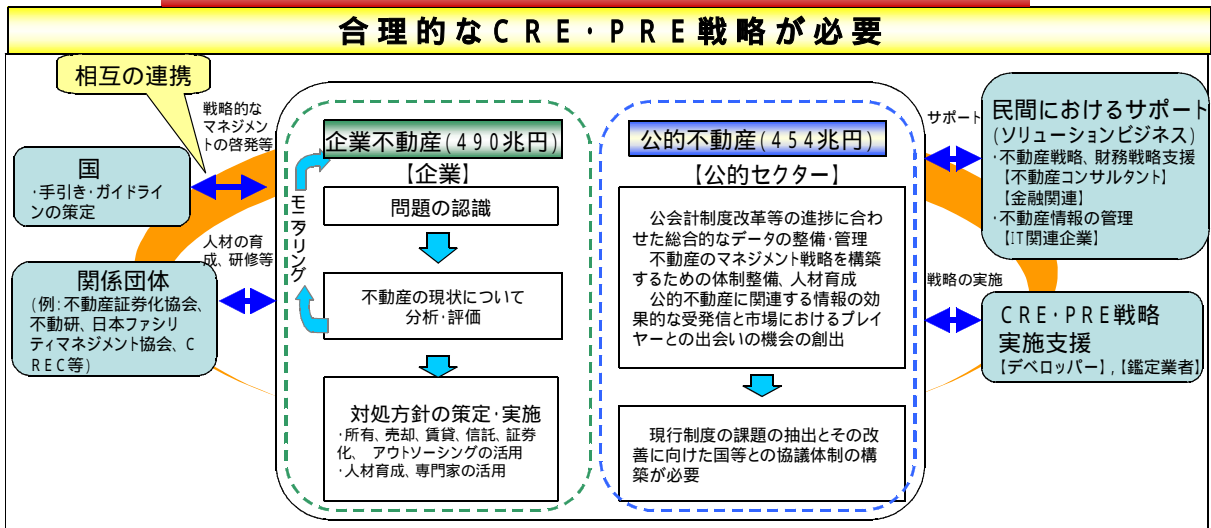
合理的なＣＲＥ・ＰＲＥ戦略が必要

相互の連携

戦略的なマネジメントの啓発等

国
・手引き・ガイドラインの策定

人材の育成、研修等

関係団体
（例：不動産証券化協会、不動研、日本ファシリティマネジメント協会、ＣＲＥＣ等）

企業不動産（４９０兆円）
【企業】

モニタリング

問題の認識

不動産の現状について分析・評価

対処方針の策定・実施
・所有、売却、賃貸、信託、証券化、アウトソーシングの活用
・人材育成、専門家の活用

公的不動産（４５４兆円）
【公的セクター】

公会計制度改革等の進捗に合わせた総合的なデータの整備・管理
不動産のマネジメント戦略を構築するための体制整備、人材育成
公的不動産に関連する情報の効果的な受発信と市場におけるプレイヤーとの出会いの機会の創出

現行制度の課題の抽出とその改善に向けた国等との協議体制の構築が必要

サポート

民間におけるサポート
（ソリューションビジネス）
・不動産戦略、財務戦略支援
【不動産コンサルタント】
【金融関連】
・不動産情報の管理
【IT関連企業】

戦略の実施

ＣＲＥ・ＰＲＥ戦略実施支援
【デベロッパー】，【鑑定業者】